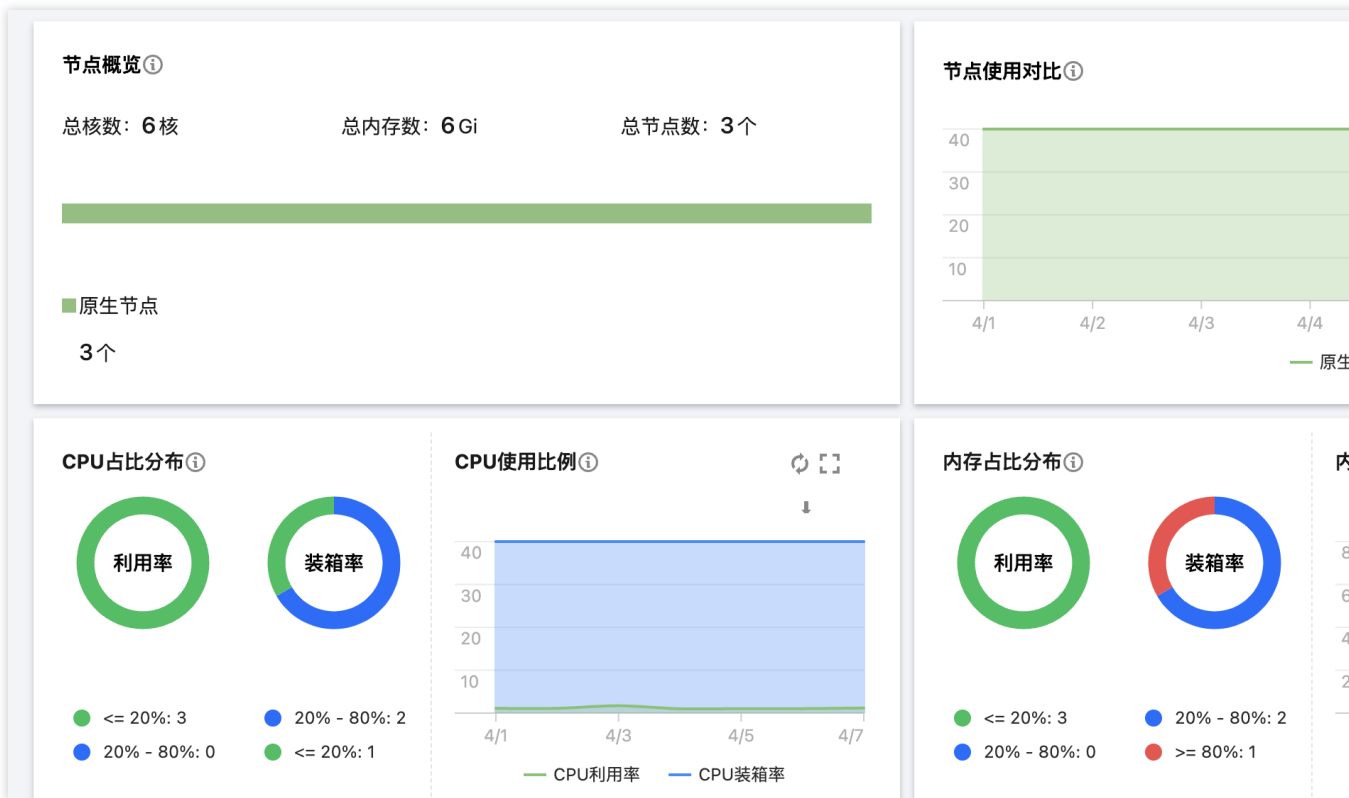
节点概览

总核数：6 核

总内存数：6 Gi

总节点数：3 个

原生节点

3 个

节点使用对比

40
30
20
10

4/1
4/2
4/3
4/4

原生

CPU占比分布

利用率

装箱率

<= 20%: 3
20% - 80%: 0
20% - 80%: 2
<= 20%: 1

CPU使用比例

40
30
20
10

4/1
4/3
4/5
4/7

CPU利用率
CPU装箱率

内存占比分布

利用率

装箱率

<= 20%: 3
20% - 80%: 0
20% - 80%: 2
>= 80%: 1

内